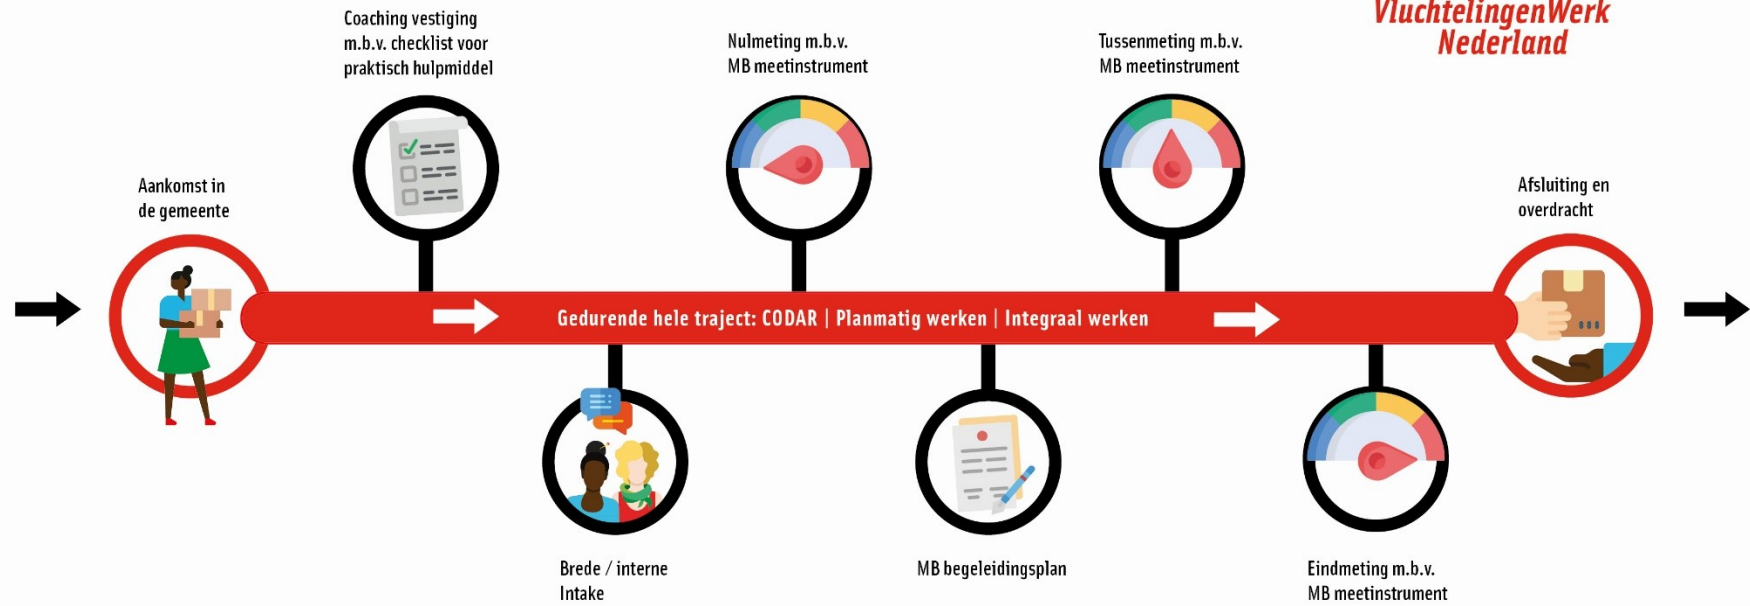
VluchtelingenWerk Nederland

Coaching vestiging m.b.v. checklist voor praktisch hulpmiddel

Nulmeting m.b.v. MB meetinstrument

Tussenmeting m.b.v. MB meetinstrument

Aankomst in de gemeente

Afsluiting en overdracht

Gedurende hele traject: CODAR | Planmatig werken | Integraal werken

Brede / interne Intake

MB begeleidingsplan

Eindmeting m.b.v. MB meetinstrument